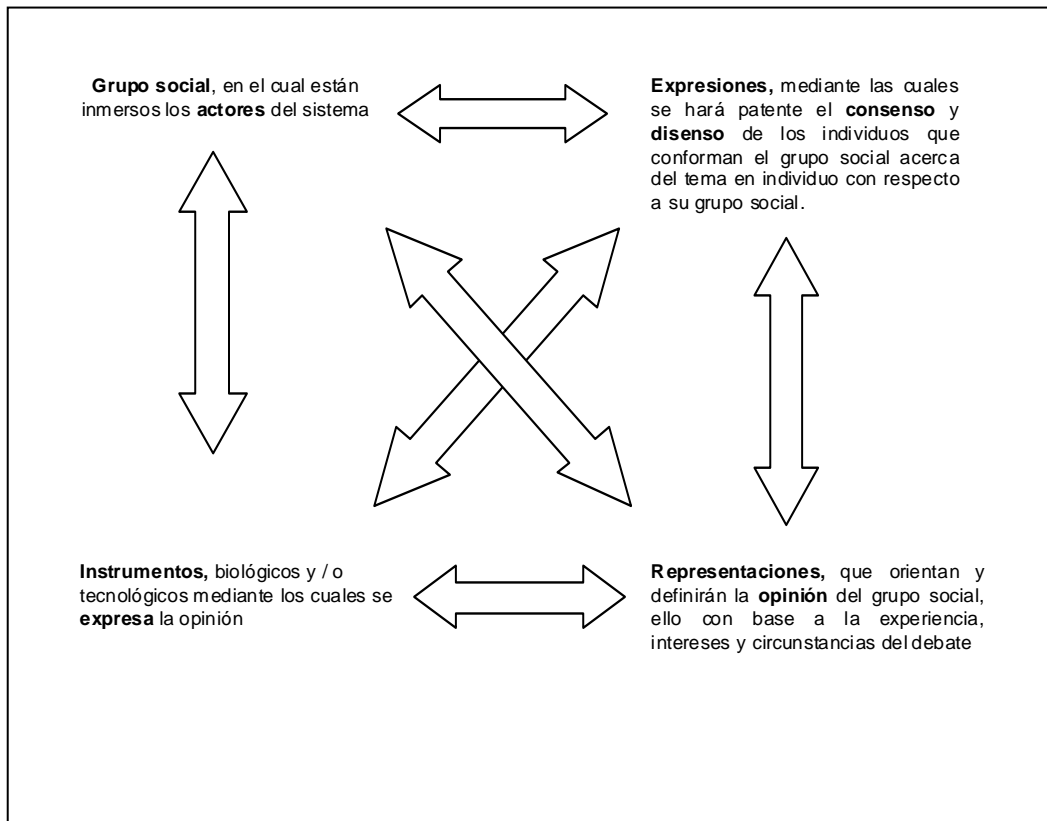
Grupo social, en el cual están inmersos los actores del sistema

Expresiones, mediante las cuales se hará patente el consenso y disenso de los individuos que conforman el grupo social acerca del tema en individuo con respecto a su grupo social.

Instrumentos, biológicos y / o tecnológicos mediante los cuales se expresa la opinión

Representaciones, que orientan y definirán la opinión del grupo social, ello con base a la experiencia, intereses y circunstancias del debate